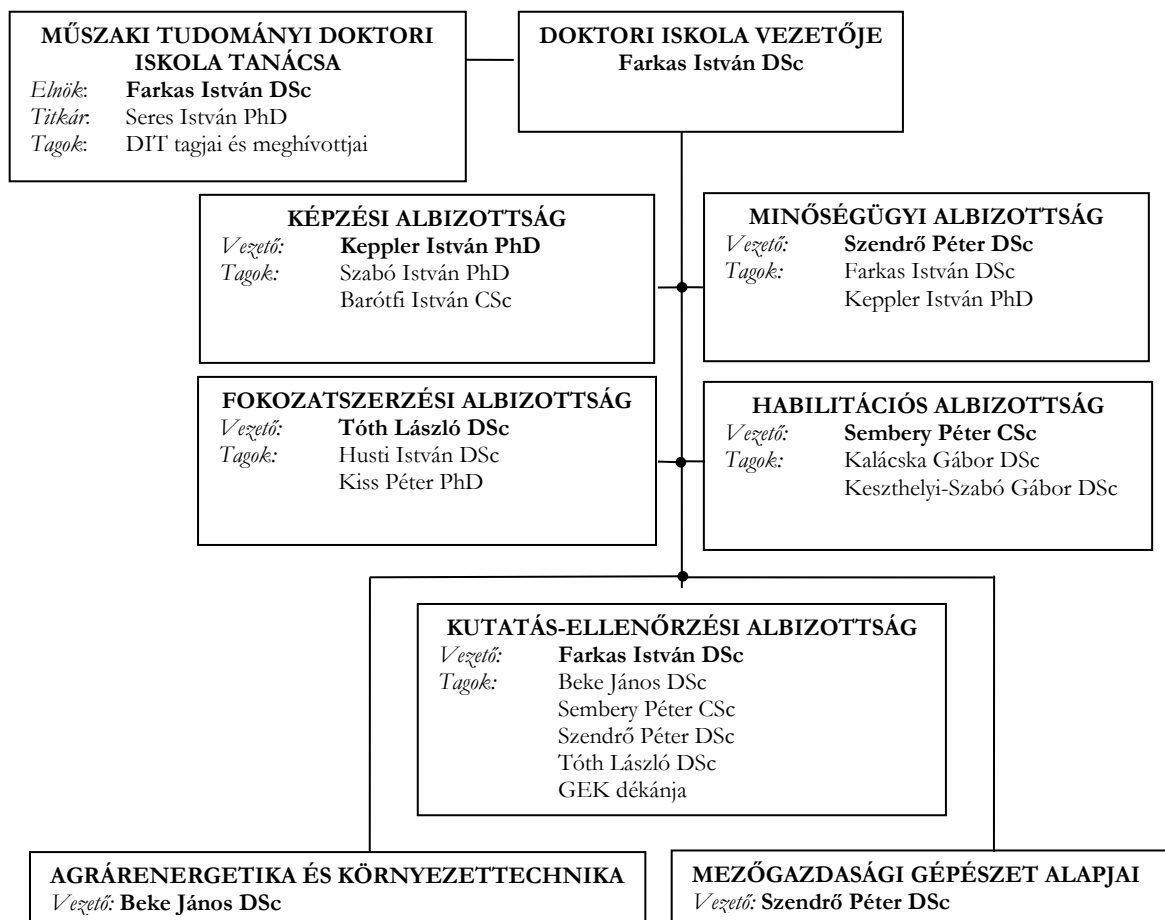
MŰSZAKI TUDOMÁNYI DOKTORI ISKOLA TANÁCSA
Elnök: Farkas István DSc
Titkár: Seres István PhD
Tagok: DIT tagjai és meghívottjai

DOKTORI ISKOLA VEZETŐJE
Farkas István DSc

KÉPZÉSI ALBIZOTTSÁG
Vezető: Keppler István PhD
Tagok: Szabó István PhD
Barótfi István CSc

MINŐSÉGÜGYI ALBIZOTTSÁG
Vezető: Szendrő Péter DSc
Tagok: Farkas István DSc
Keppler István PhD

FOKOZATSZERZÉSI ALBIZOTTSÁG
Vezető: Tóth László DSc
Tagok: Husti István DSc
Kiss Péter PhD

HABILITÁCIÓS ALBIZOTTSÁG
Vezető: Sembery Péter CSc
Tagok: Kalácska Gábor DSc
Keszthelyi-Szabó Gábor DSc

KUTATÁS-ELLENŐRZÉSI ALBIZOTTSÁG
Vezető: Farkas István DSc
Tagok: Beke János DSc
Sembery Péter CSc
Szendrő Péter DSc
Tóth László DSc
GEK dékánja

AGRÁRENERGETIKA ÉS KÖRNYEZETTECHNIKA
Vezető: Beke János DSc

MEZŐGAZDASÁGI GÉPÉSZET ALAPJAI
Vezető: Szendrő Péter DSc